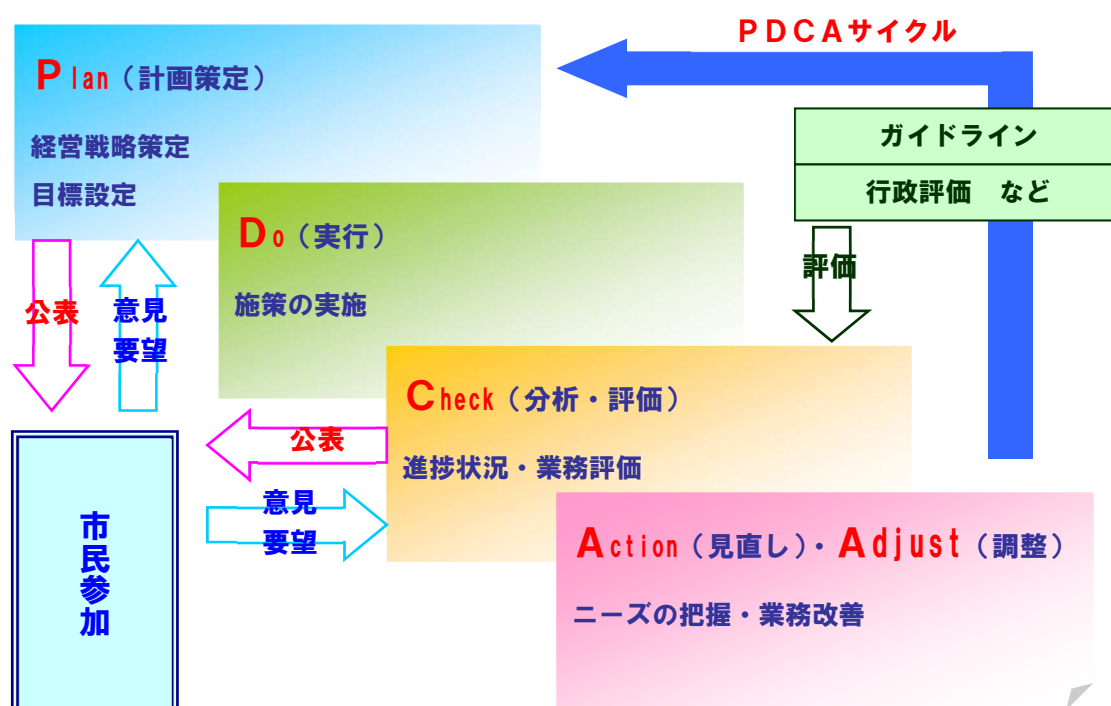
PDCAサイクル

Plan（計画策定）

経営戦略策定

目標設定

ガイドライン

行政評価　など

Do（実行）

施策の実施

評価

公表

意見
要望

Check（分析・評価）

進捗状況・業務評価

公表

意見
要望

市民参加

Action（見直し）・Adjust（調整）

ニーズの把握・業務改善